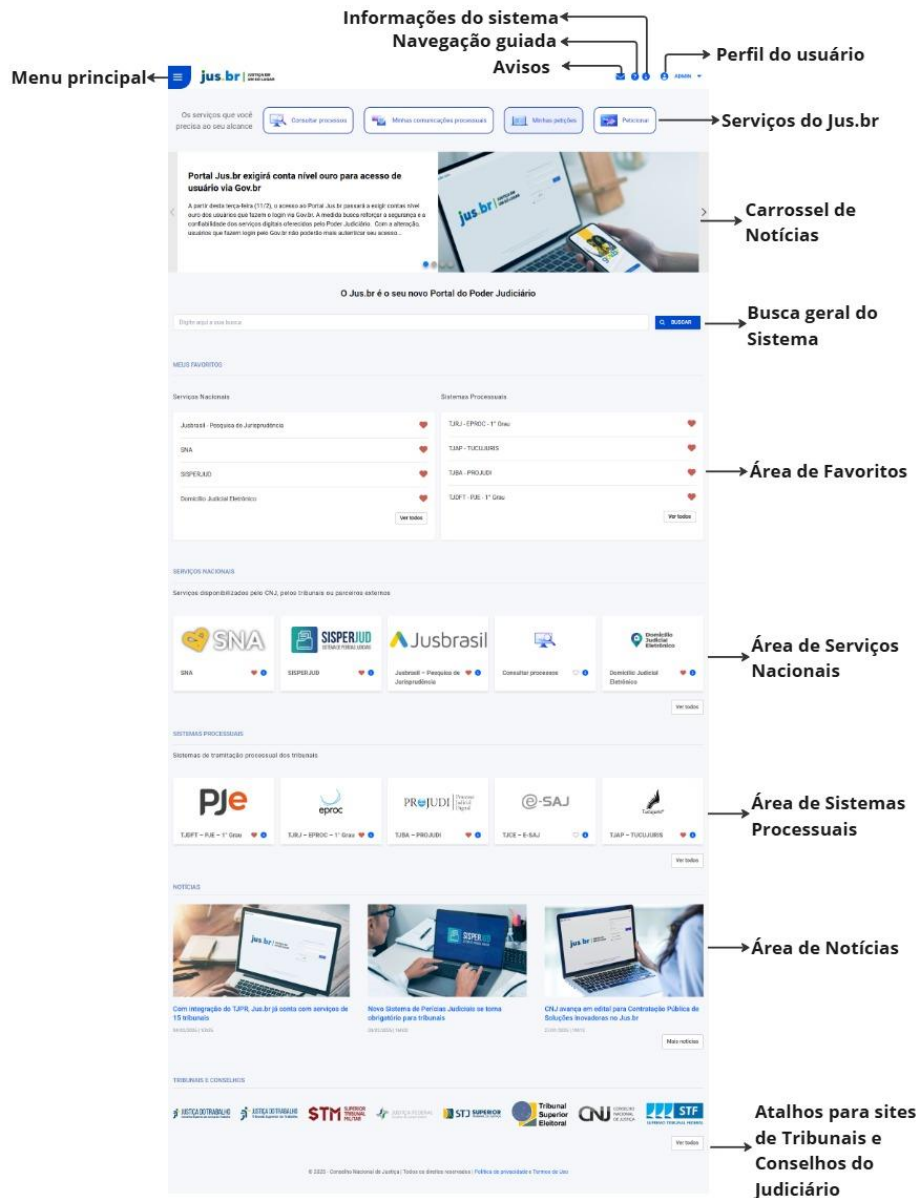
Informações do sistema
Navegação guiada
Avisos
Perfil do usuário
Menu principal
jus.br
ADMIN

Os serviços que você precisa ao seu alcance
Consultar processos
Minhas comunicações processuais
Minhas petições
Peticionar
Serviços do Jus.br

Portal Jus.br exigirá conta nível ouro para acesso de usuário via Gov.br

A partir desta terça-feira (11/2), o acesso ao Portal Jus.br passará a exigir contas nível ouro dos usuários que fazem o login via Gov.br. A medida busca reforçar a segurança e a confiabilidade dos serviços digitais oferecidos pelo Poder Judiciário. Com a alteração, usuários que fazem login pelo Gov.br não poderão mais autenticar seu acesso...

Carrossel de Notícias

O Jus.br é o seu novo Portal do Poder Judiciário
Digite aqui a sua busca
BUSCAR
Busca geral do Sistema

MEUS FAVORITOS
Serviços Nacionais
Jusbrasil - Pesquisa de Jurisprudência
SNA
SISPERJUD
Domicílio Judicial Eletrônico
Ver todos
Sistemas Processuais
TJRJ - EPROC - 1° Grau
TJAP - TUCUJURIS
TJBA - PROJUDI
TJDFT - PJE - 1° Grau
Ver todos
Área de Favoritos

SERVIÇOS NACIONAIS
Serviços disponibilizados pelo CNJ, pelos tribunais ou parceiros externos
SNA
SISPERJUD
Jusbrasil
Domicílio Judicial Eletrônico
SNA
SISPERJUD
Jusbrasil – Pesquisa de Jurisprudência
Consultar processos
Domicílio Judicial Eletrônico
Ver todos
Área de Serviços Nacionais

SISTEMAS PROCESSUAIS
Sistemas de tramitação processual dos tribunais
PJe
eproc
PROJUDI
e-SAJ
Tucujuris
TJDFT – PJE – 1° Grau
TJRJ – EPROC – 1° Grau
TJBA – PROJUDI
TJCE – E-SAJ
TJAP – TUCUJURIS
Ver todos
Área de Sistemas Processuais

NOTÍCIAS
Com integração do TJPR, Jus.br já conta com serviços de 15 tribunais
Novo Sistema de Perícias Judiciais se torna obrigatório para tribunais
CNJ avança em edital para Contratação Pública de Soluções Inovadoras no Jus.br
Mais notícias
Área de Notícias

TRIBUNAIS E CONSELHOS
JUSTIÇA DO TRABALHO
JUSTIÇA DO TRABALHO
STM SUPERIOR TRIBUNAL MILITAR
JUSTIÇA FEDERAL
STJ SUPERIOR TRIBUNAL DE JUSTIÇA
Tribunal Superior Eleitoral
CNJ CONSELHO NACIONAL DE JUSTIÇA
STF SUPREMO TRIBUNAL FEDERAL
Ver todos
Atalhos para sites de Tribunais e Conselhos do Judiciário

© 2025 - Conselho Nacional de Justiça | Todos os direitos reservados | Política de privacidade e Termos de Uso